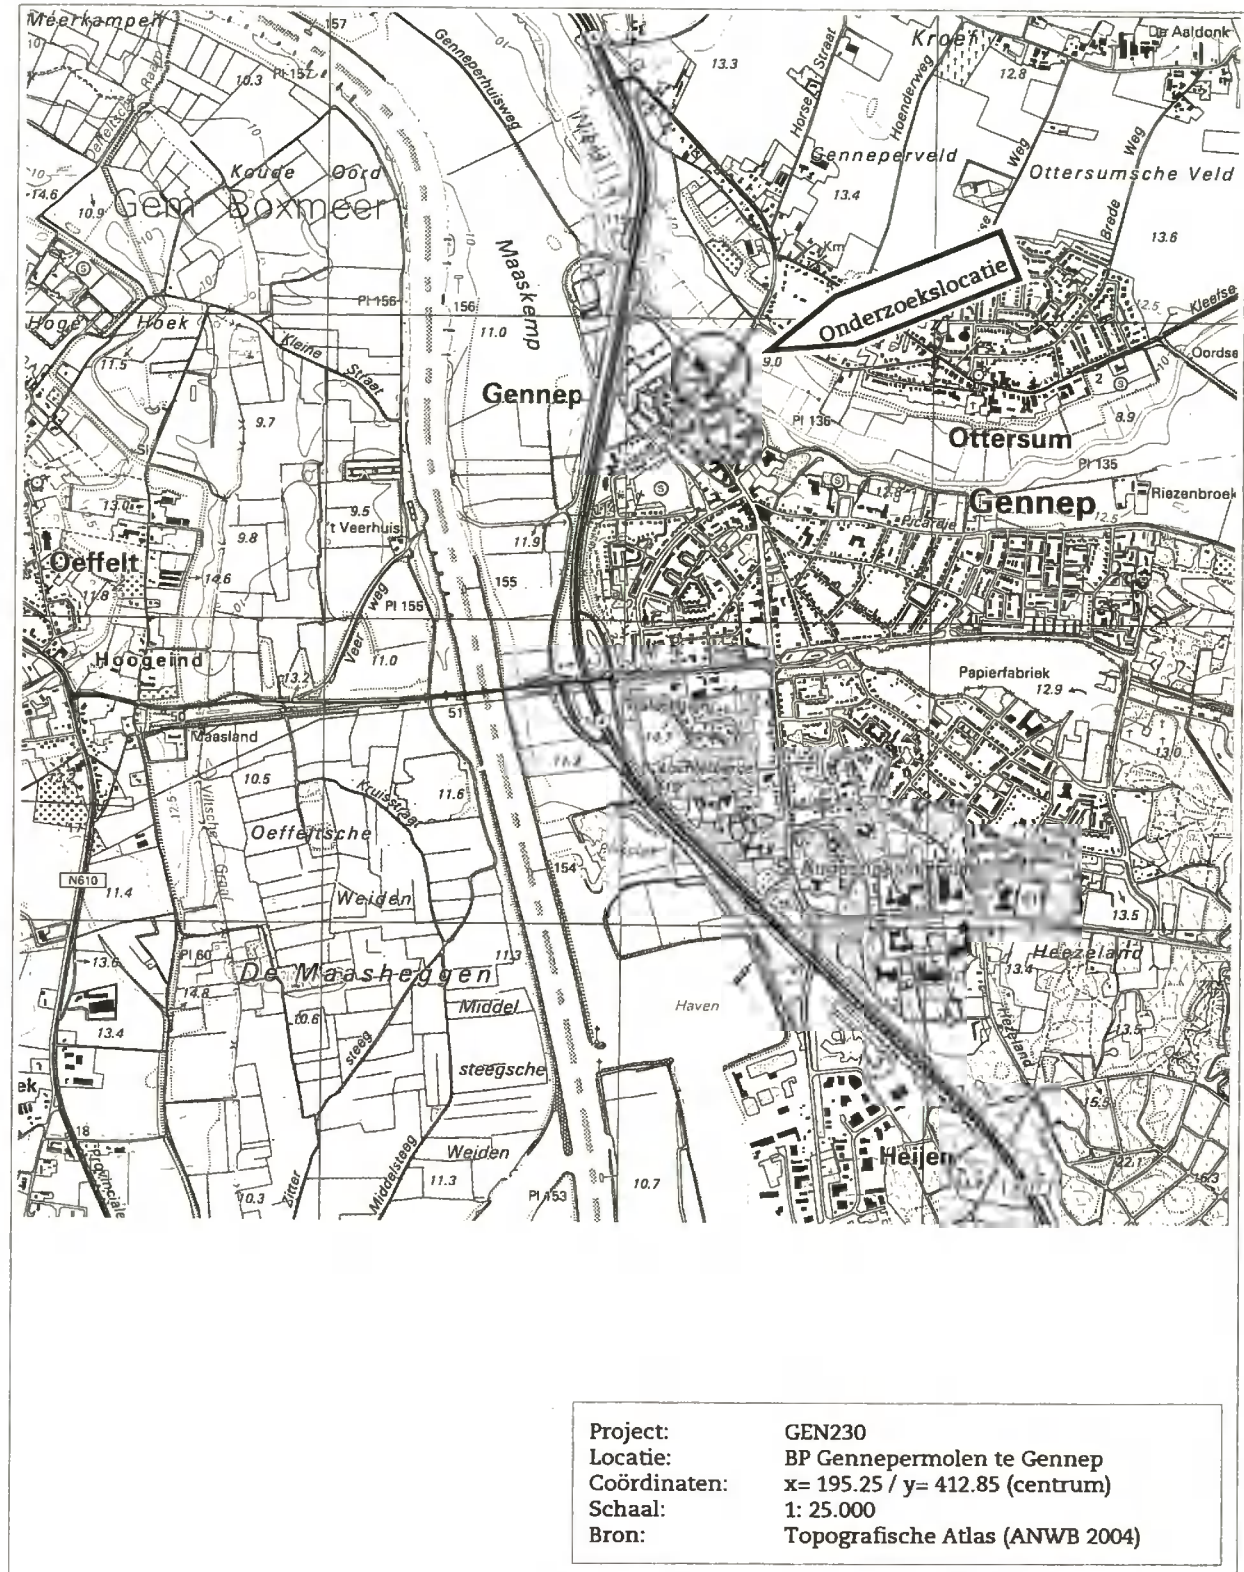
Meerkampen
157
Genneperhuisweg
13.3
Kroef
De Aaldonk
10.3
Pl 157
Horse Straat
Hoenderweg
12.8
Niers
Genneperveld
Weg
Weg
Ottersumsche Veld
Koude Oord
10.9
Gem Boxmeer
13.4
14.6
Maaskemp
Brede
13.6
Onderzoekslocatie
Pl 156
156
12.5
Kleefse
Hoge Hoek
11.0
Kleine Straat
9.0
Oordse
11.5
Gennep
9.7
Pl 136
Ottersum
8.9
Pl 135
9.5
't Veerhuis
Gennep
Riezenbroek
13.0
Picardie
12.5
9.8
11.9
Oeffelt
14.6
155
11.8
Pl 155
Veer weg
Hoogeind
11.0
Papierfabriek
12.9
13.2
50
51
Maasland
13.0
10.5
11.6
Kruisstraat
12.5
Oeffeltsche
Vilsche Graaf
N610
11.4
Weiden
154
13.5
Pl 60
11.3
Heezeland
13.6
De Maasheggen
13.4
14.8
Middel
Haven
10.6
steeg
13.4
13.5
steegsche
ek
15.5
18
Weiden
Middelsteeg
Heijen
Provinciale
10.3
Zitter
11.3
Pl 153
10.7
12.1
16.3

| | |
|---|---|
| Project: | GEN230 |
| Locatie: | BP Gennepermolen te Gennep |
| Coördinaten: | x= 195.25 / y= 412.85 (centrum) |
| Schaal: | 1: 25.000 |
| Bron: | Topografische Atlas (ANWB 2004) |